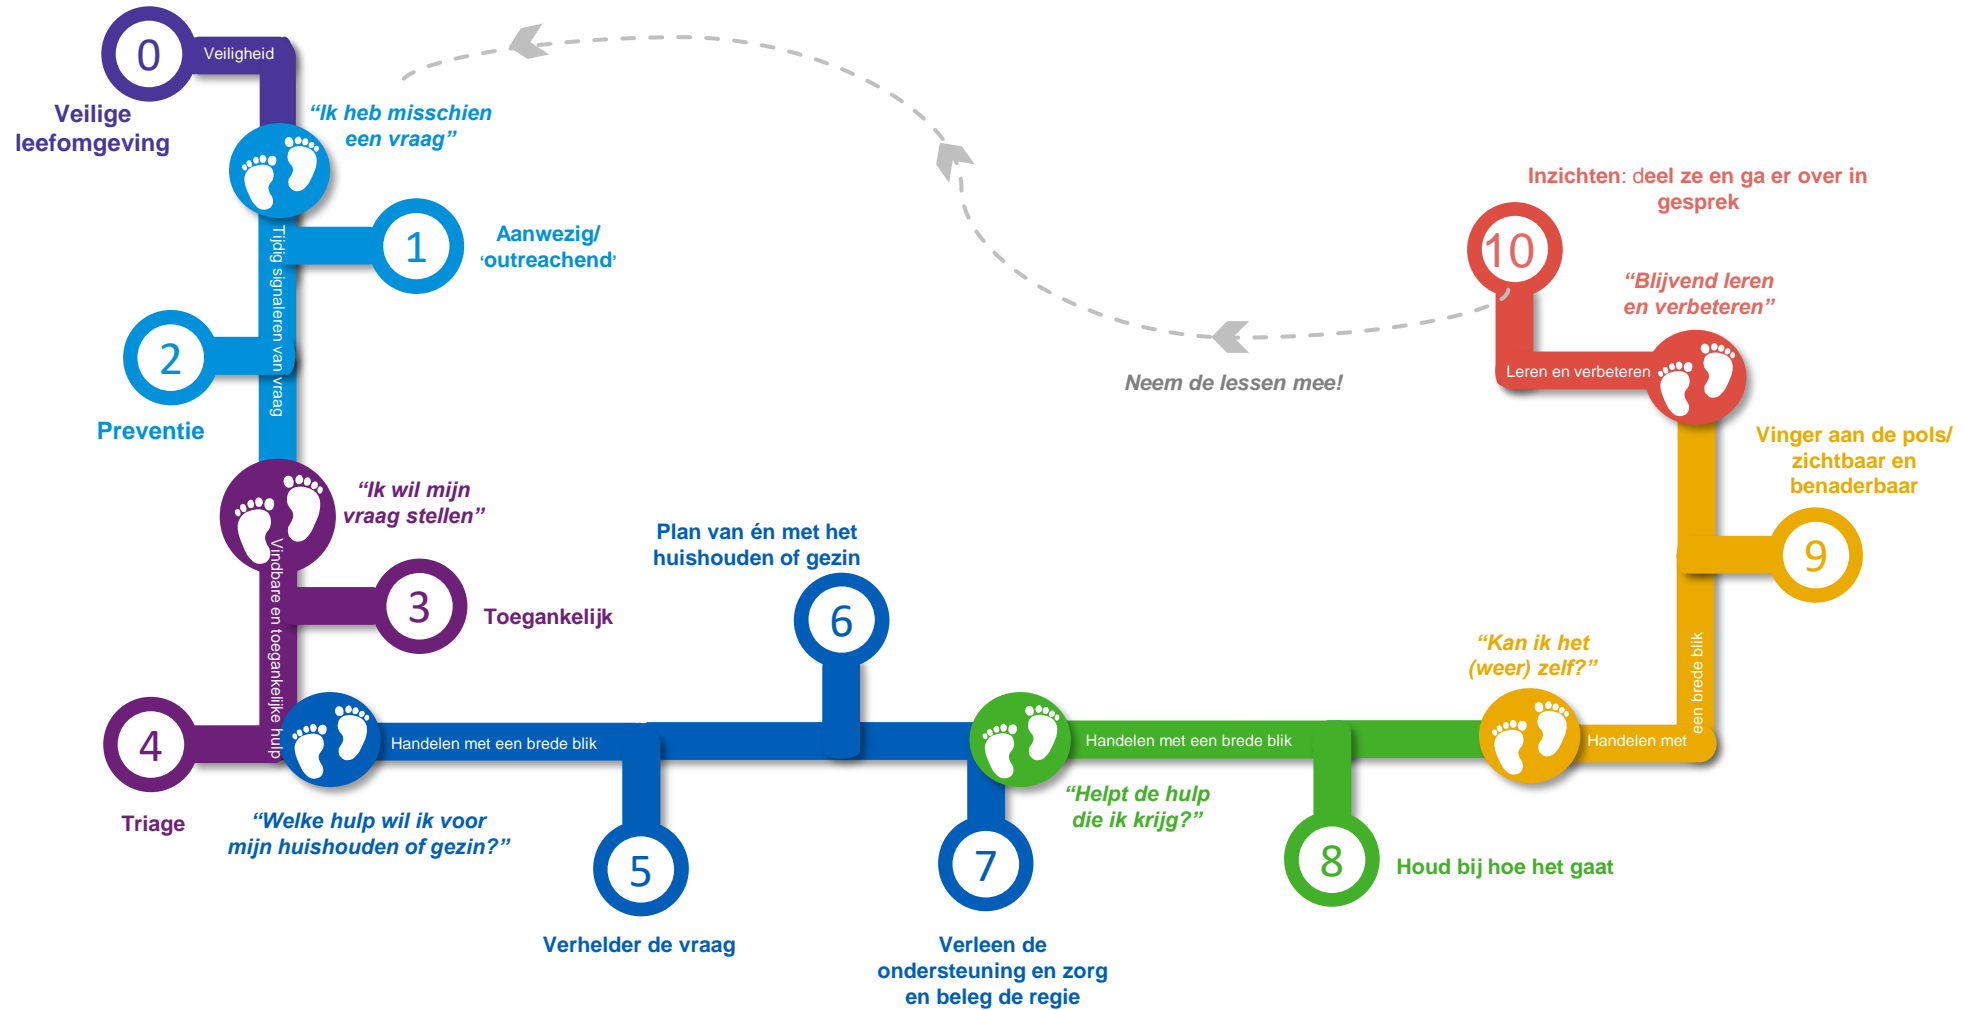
0
Veiligheid
Veilige leefomgeving

“Ik heb misschien een vraag”

Tijdig signaleren van vraag

1
Aanwezig/ ‘outreachend’

2
Preventie

“Ik wil mijn vraag stellen”

Vindbare en toegankelijke hulp

3
Toegankelijk

4
Triage

Handelen met een brede blik

“Welke hulp wil ik voor mijn huishouden of gezin?”

Plan van én met het huishouden of gezin
6

5
Verhelder de vraag

Handelen met een brede blik

“Helpt de hulp die ik krijg?”

7
Verleen de ondersteuning en zorg en beleg de regie

8
Houd bij hoe het gaat

“Kan ik het (weer) zelf?”

Handelen met een brede blik

9
Vinger aan de pols/ zichtbaar en benaderbaar

Leren en verbeteren

“Blijvend leren en verbeteren”

10
Inzichten: deel ze en ga er over in gesprek

Neem de lessen mee!